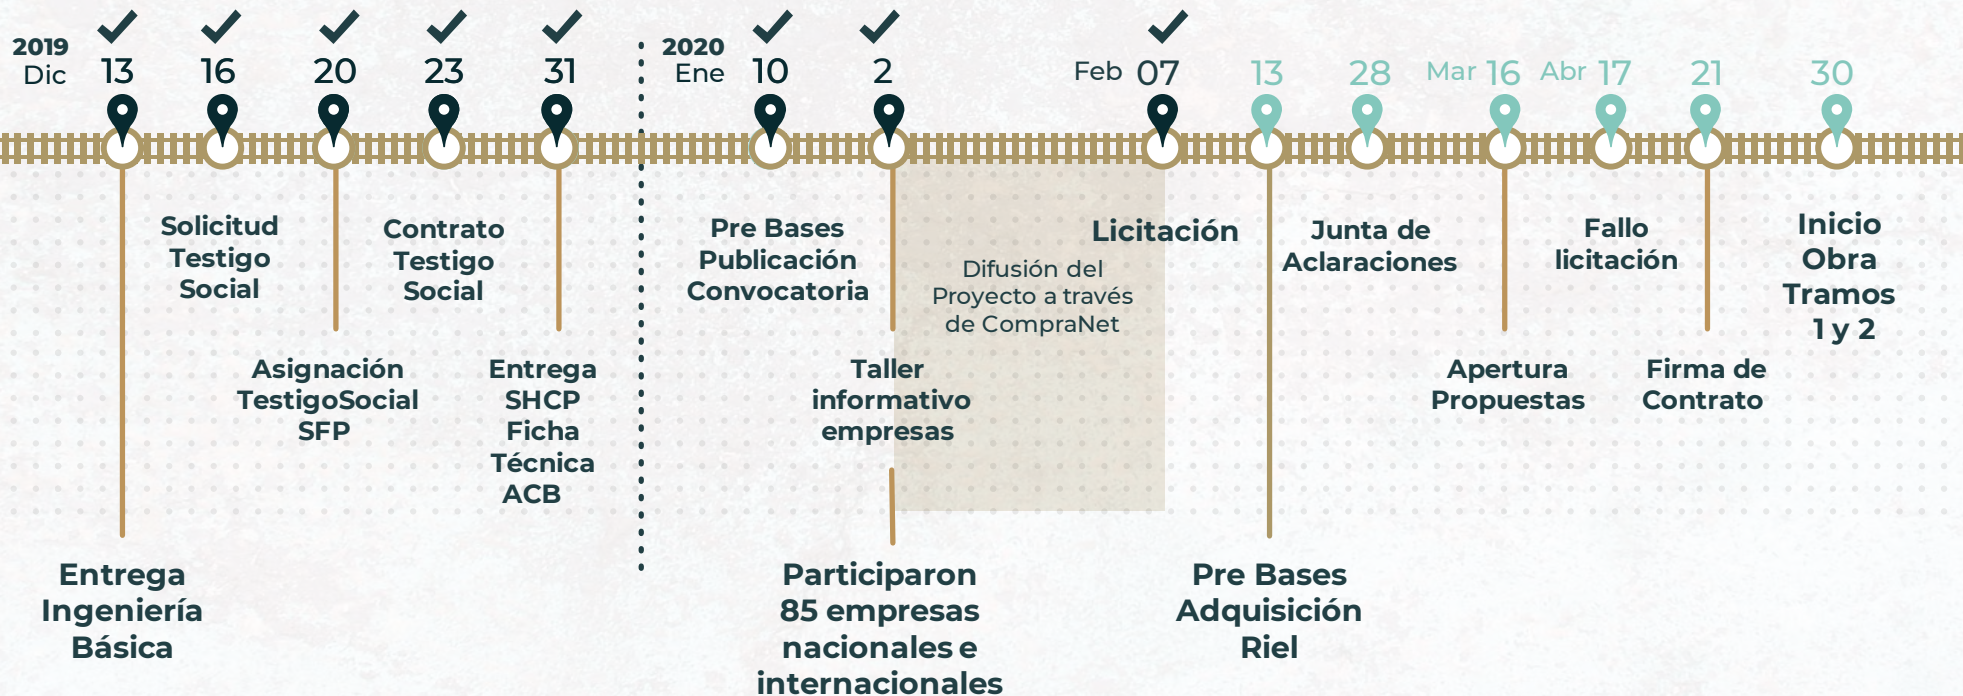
2019 Dic 13 16 20 23 31 2020 Ene 10 2 Feb 07 13 28 Mar 16 Abr 17 21 30

Solicitud Testigo Social

Contrato Testigo Social

Pre Bases Publicación Convocatoria

Difusión del Proyecto a través de CompraNet

Licitación

Junta de Aclaraciones

Fallo licitación

Inicio Obra Tramos 1 y 2

Asignación TestigoSocial SFP

Entrega SHCP Ficha Técnica ACB

Taller informativo empresas

Apertura Propuestas

Firma de Contrato

Entrega Ingeniería Básica

Participaron 85 empresas nacionales e internacionales

Pre Bases Adquisición Riel